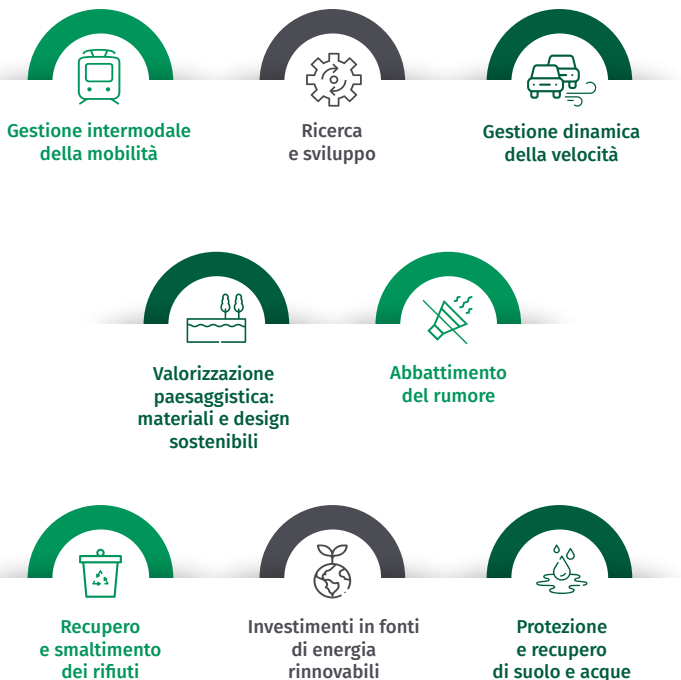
Gestione intermodale della mobilità

Ricerca e sviluppo

Gestione dinamica della velocità

Valorizzazione paesaggistica: materiali e design sostenibili

Abbattimento del rumore

Recupero e smaltimento dei rifiuti

Investimenti in fonti di energia rinnovabili

Protezione e recupero di suolo e acque